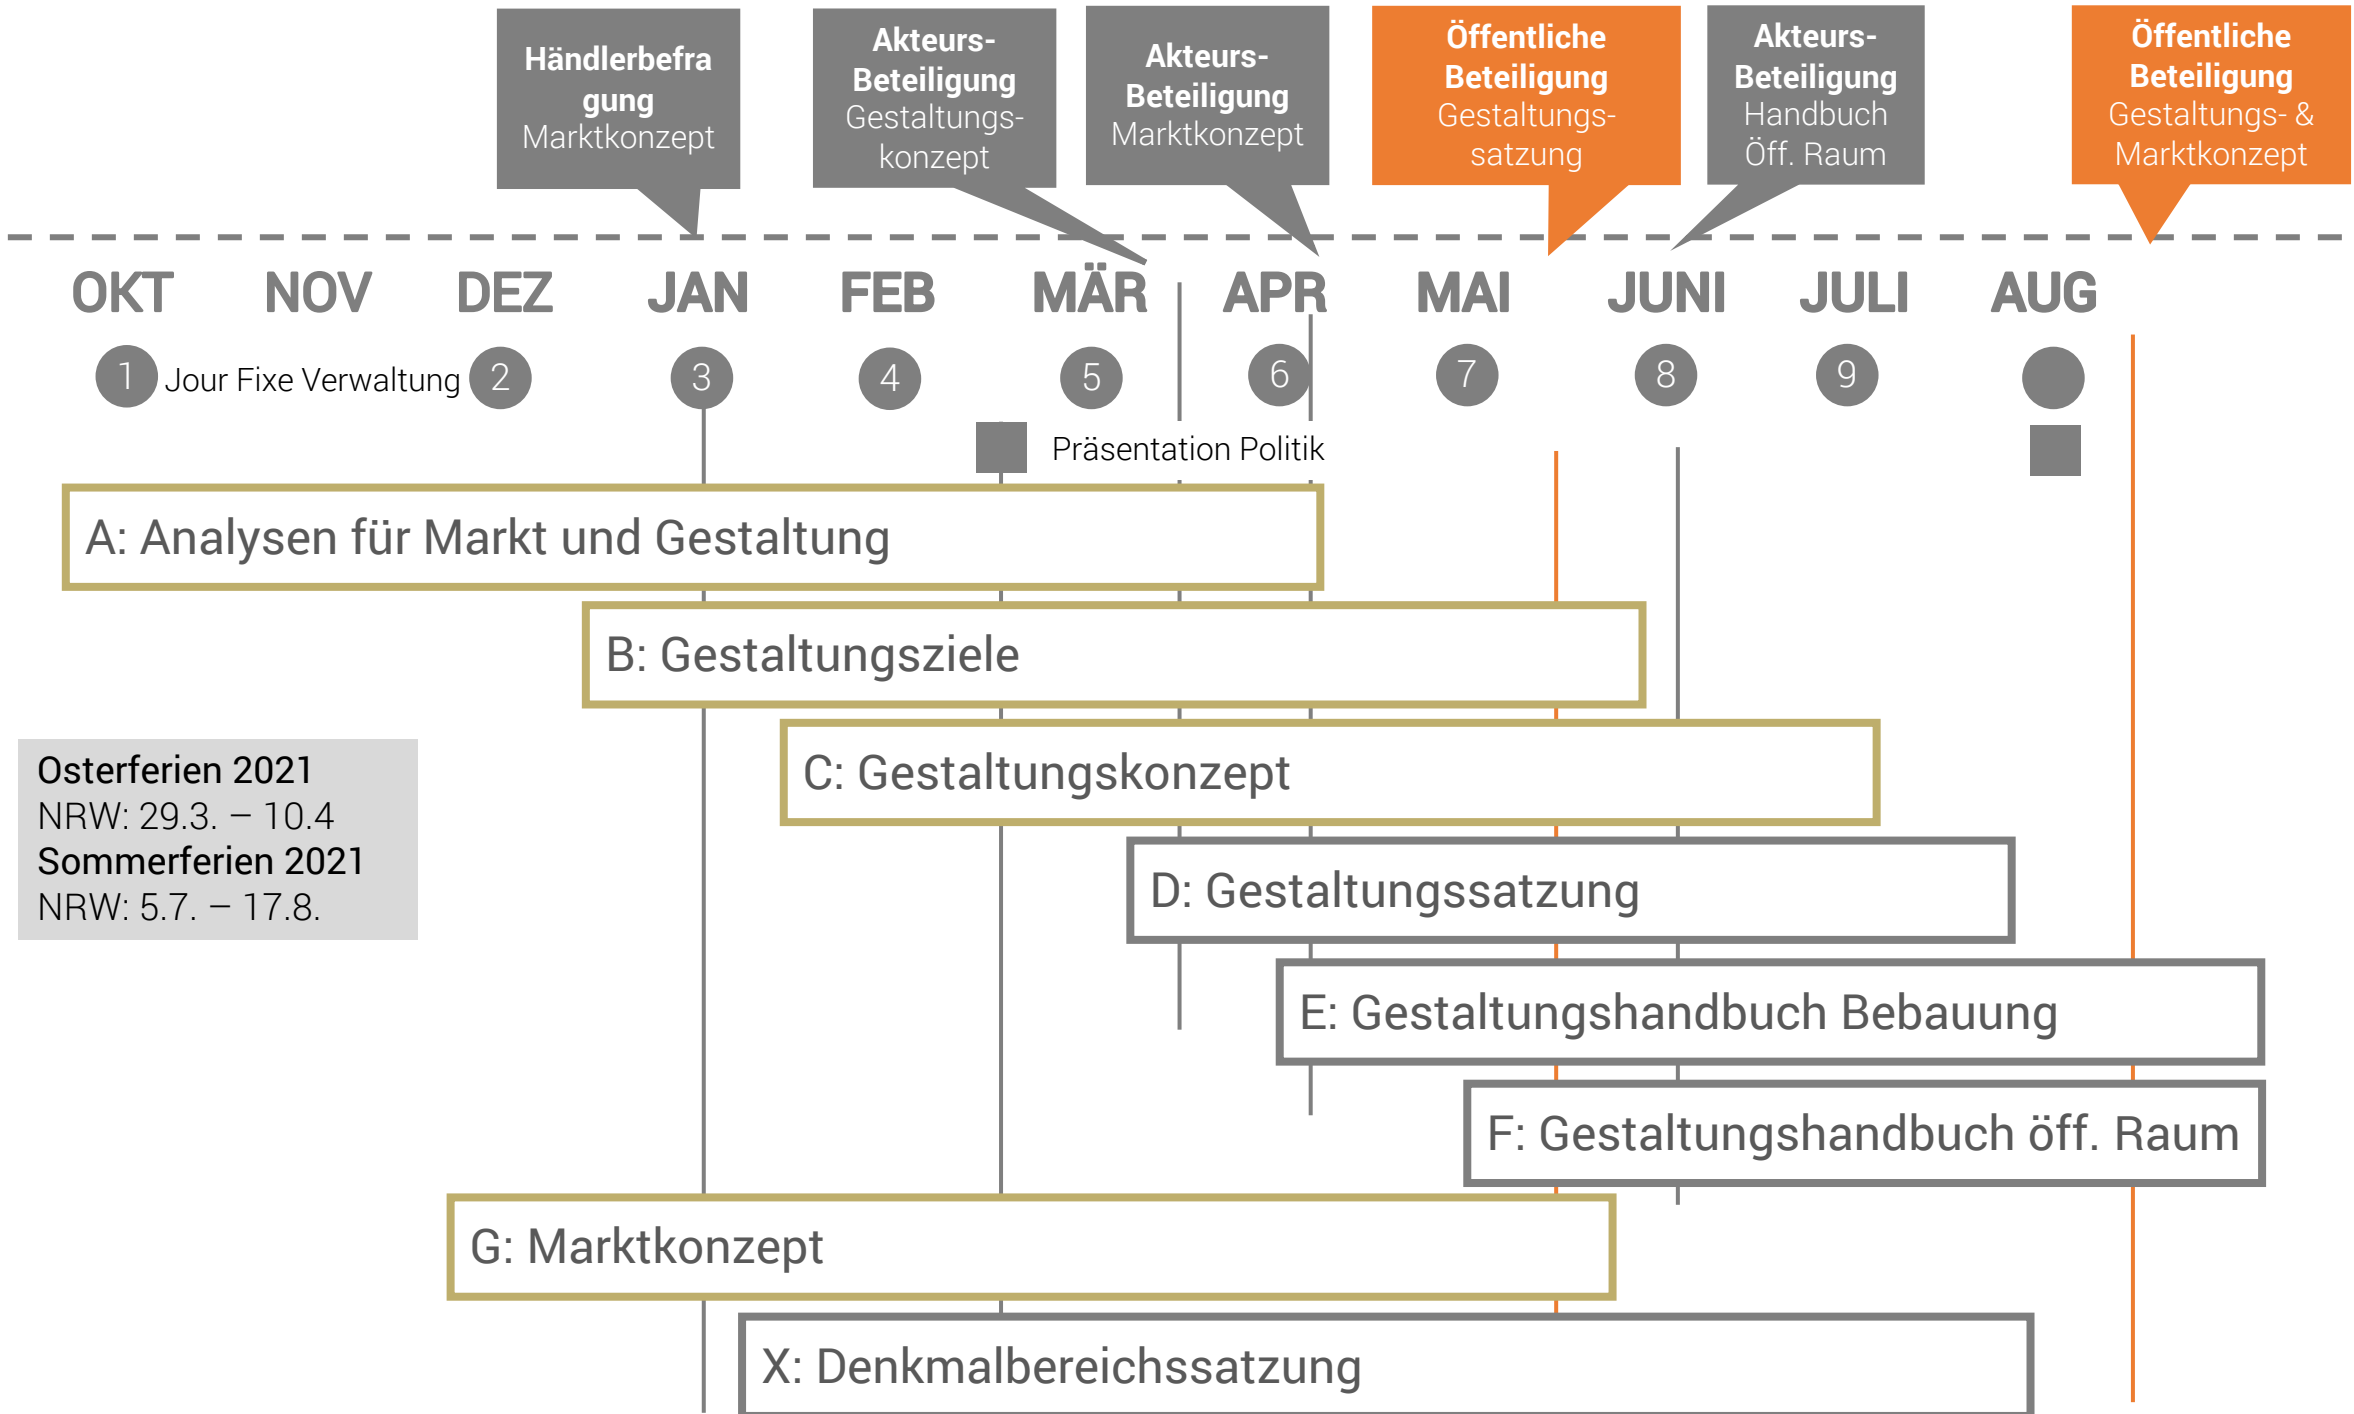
Händlerbefragung
Marktkonzept

Akteurs-Beteiligung
Gestaltungskonzept

Akteurs-Beteiligung
Marktkonzept

Öffentliche Beteiligung
Gestaltungssatzung

Akteurs-Beteiligung
Handbuch Öff. Raum

Öffentliche Beteiligung
Gestaltungs- & Marktkonzept

OKT NOV DEZ JAN FEB MÄR APR MAI JUNI JULI AUG

1 Jour Fixe Verwaltung 2 3 4 5 6 7 8 9

Präsentation Politik

A: Analysen für Markt und Gestaltung

B: Gestaltungsziele

C: Gestaltungskonzept

D: Gestaltungssatzung

E: Gestaltungshandbuch Bebauung

F: Gestaltungshandbuch öff. Raum

G: Marktkonzept

X: Denkmalbereichssatzung

Osterferien 2021
NRW: 29.3. – 10.4
Sommerferien 2021
NRW: 5.7. – 17.8.